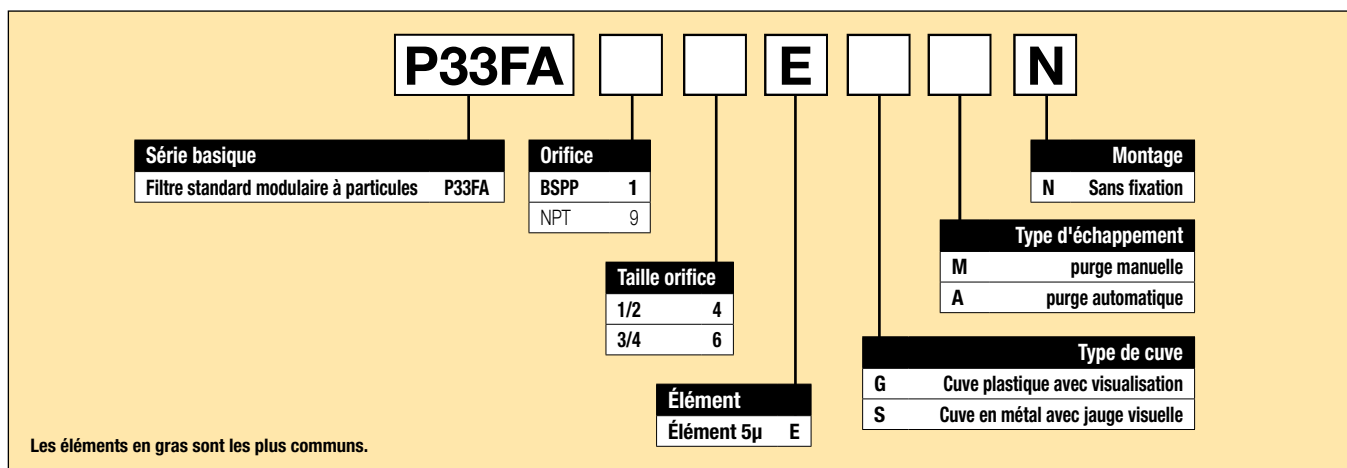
P33FA E N

| Série basique | |
|---|---|
| Filtre standard modulaire à particules | P33FA |

| Orifice | |
|---|---|
| BSPP | 1 |
| NPT | 9 |

| Taille orifice | |
|---|---|
| 1/2 | 4 |
| 3/4 | 6 |

| Élément | |
|---|---|
| Élément 5µ | E |

| Type de cuve | |
|---|---|
| G | Cuve plastique avec visualisation |
| S | Cuve en métal avec jauge visuelle |

| Type d'échappement | |
|---|---|
| M | purge manuelle |
| A | purge automatique |

| Montage | |
|---|---|
| N | Sans fixation |

Les éléments en gras sont les plus communs.